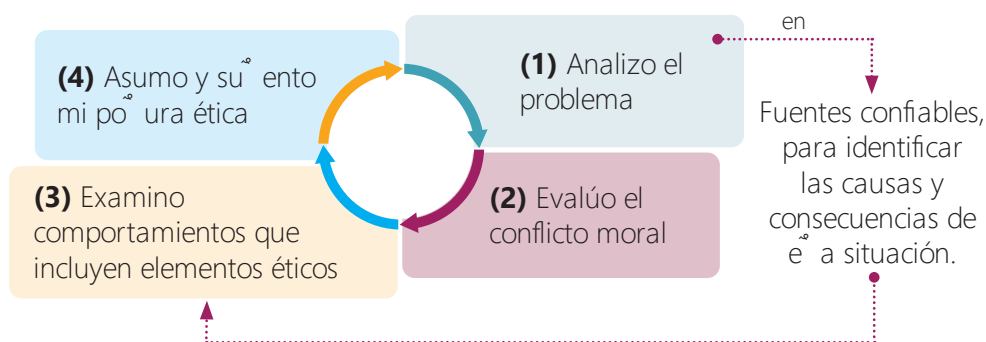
(4) Asumo y sůento mi po̊ura ética

(1) Analizo el problema

en

Fuentes confiables, para identificar las causas y consecuencias de e̊a situación.

(2) Evalúo el conflicto moral

(3) Examino comportamientos que incluyen elementos éticos